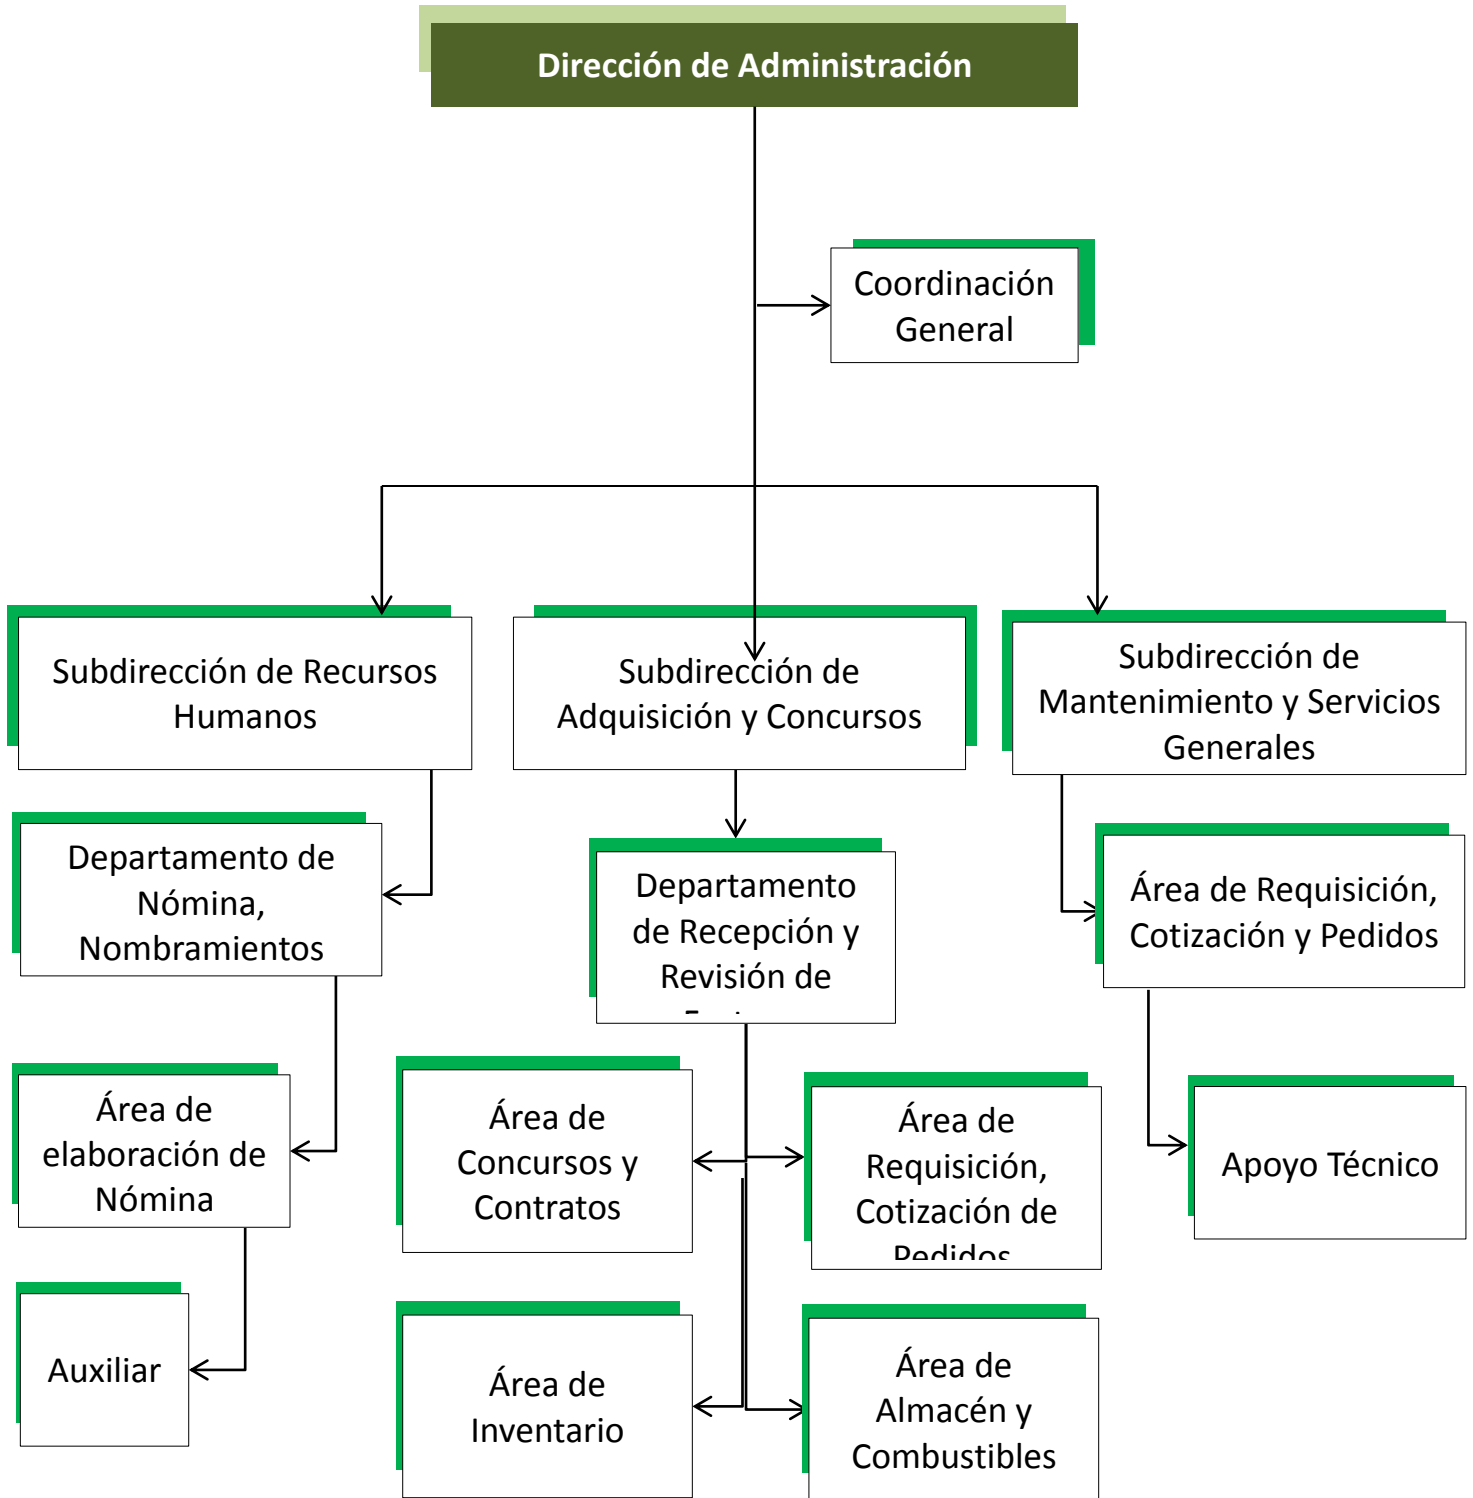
Dirección de Administración

Coordinación General

Subdirección de Recursos Humanos

Subdirección de Adquisición y Concursos

Subdirección de Mantenimiento y Servicios Generales

Departamento de Nómina, Nombramientos

Departamento de Recepción y Revisión de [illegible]

Área de Requisición, Cotización y Pedidos

Área de elaboración de Nómina

Área de Concursos y Contratos

Área de Requisición, Cotización de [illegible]

Apoyo Técnico

Auxiliar

Área de Inventario

Área de Almacén y Combustibles